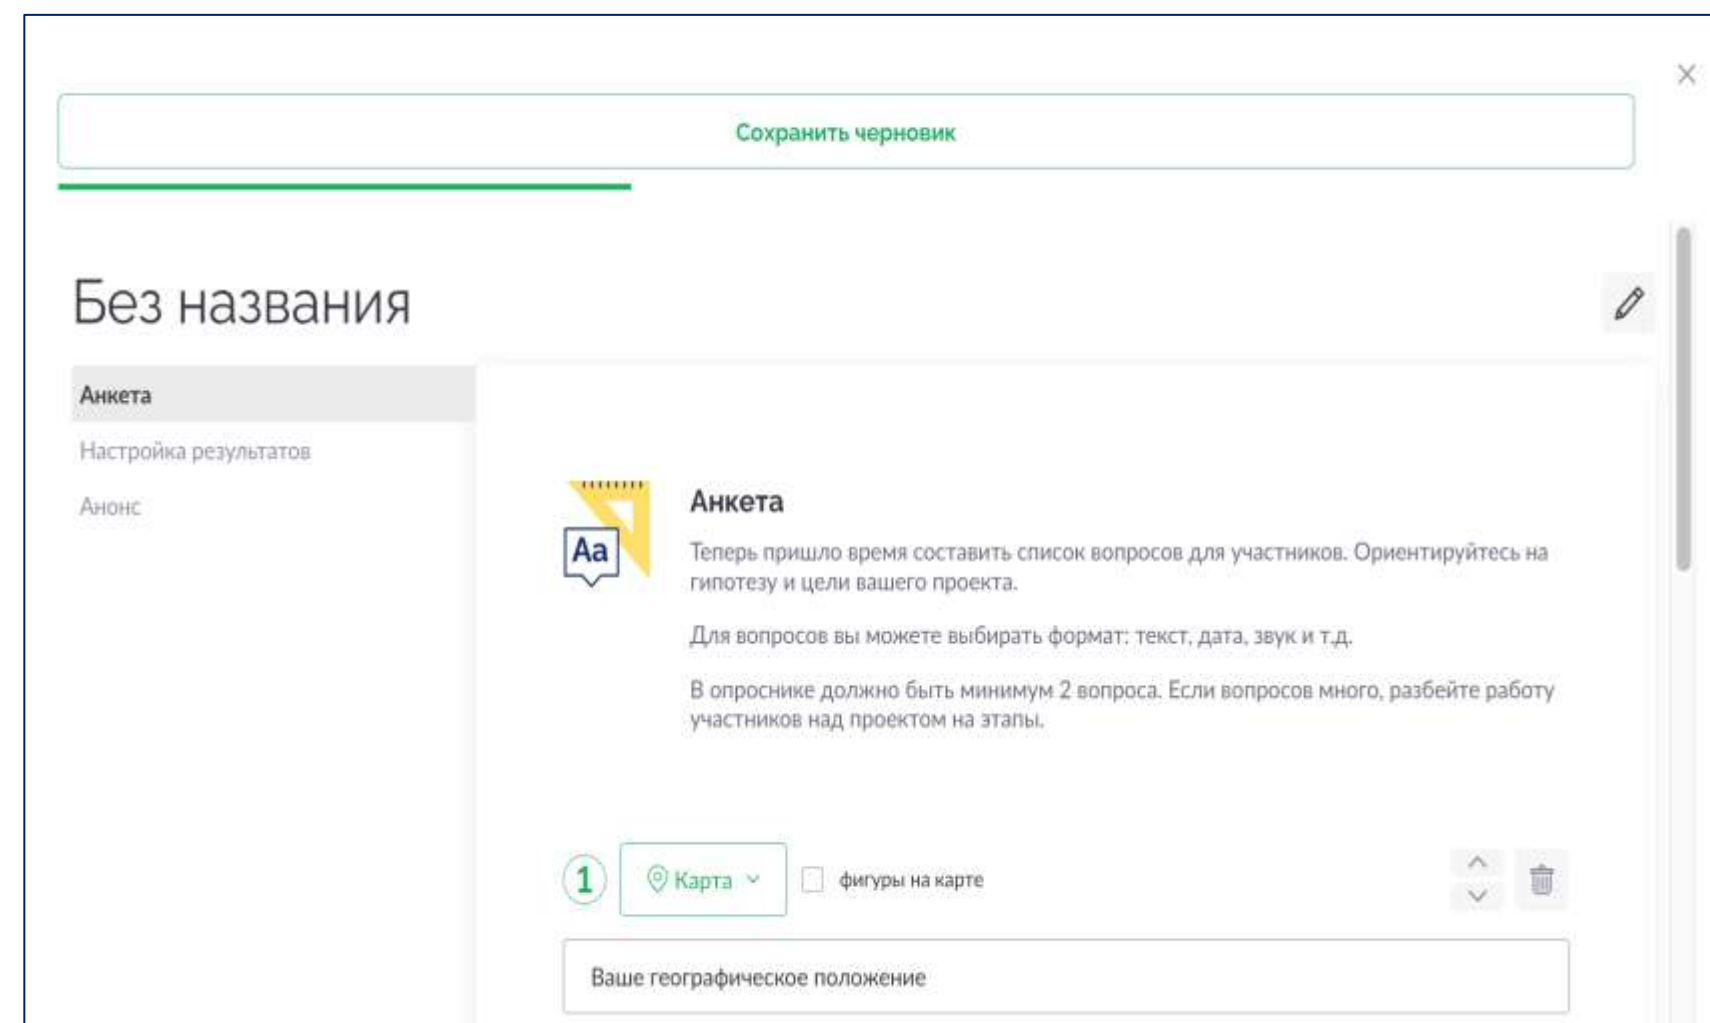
Сохранить черновик

Без названия

Анкета

Настройка результатов

Анонс

Aa

Анкета

Теперь пришло время составить список вопросов для участников. Ориентируйтесь на гипотезу и цели вашего проекта.

Для вопросов вы можете выбирать формат: текст, дата, звук и т.д.

В опроснике должно быть минимум 2 вопроса. Если вопросов много, разбейте работу участников над проектом на этапы.

1 Карта фигуры на карте

Ваше географическое положение